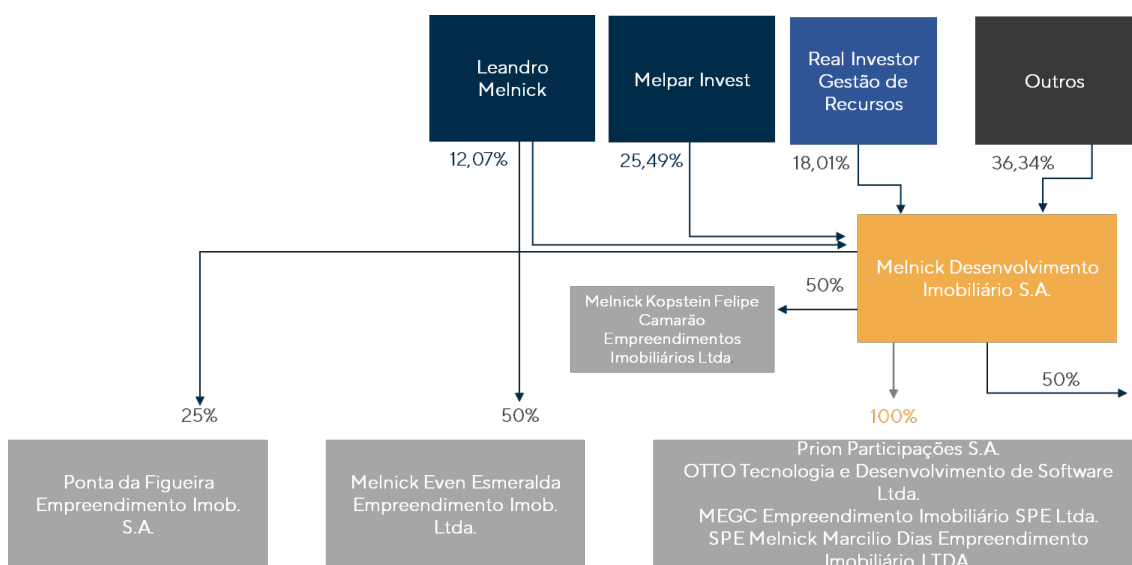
Leandro Melnick

Melpar Invest

Real Investor Gestão de Recursos

Outros

12,07%

25,49%

18,01%

36,34%

Melnick Desenvolvimento Imobiliário S.A.

50%

Melnick Kopstein Felipe Camarão Empreendimentos Imobiliários Ltda

50%

25%

50%

100%

Ponta da Figueira Empreendimento Imob. S.A.

Melnick Even Esmeralda Empreendimento Imob. Ltda.

Prion Participações S.A.
OTTO Tecnologia e Desenvolvimento de Software Ltda.
MEGC Empreendimento Imobiliário SPE Ltda.
SPE Melnick Marcilio Dias Empreendimento Imobiliário LTDA